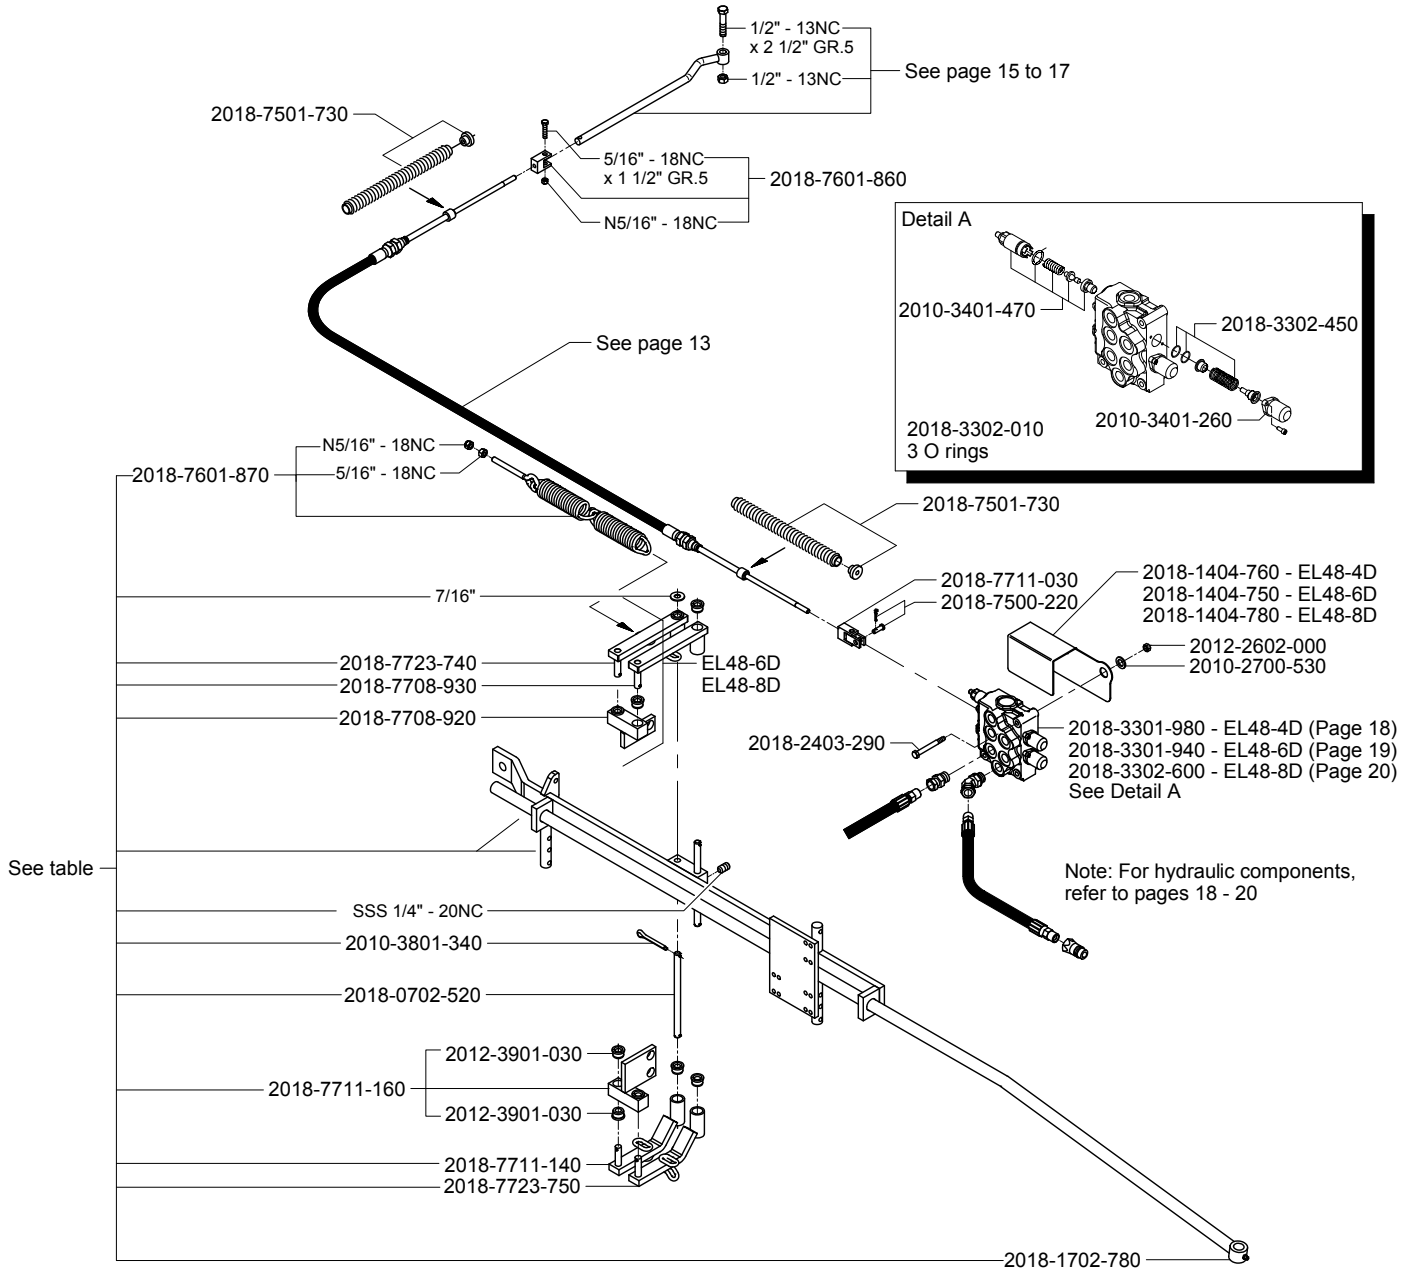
1/2" - 13NC
x 2 1/2" GR.5
1/2" - 13NC
See page 15 to 17

2018-7501-730

5/16" - 18NC
x 1 1/2" GR.5
2018-7601-860
N5/16" - 18NC

Detail A
2010-3401-470
2018-3302-450
2010-3401-260
2018-3302-010
3 O rings

See page 13

N5/16" - 18NC
5/16" - 18NC
2018-7601-870

2018-7501-730

2018-7711-030
2018-7500-220

2018-1404-760 - EL48-4D
2018-1404-750 - EL48-6D
2018-1404-780 - EL48-8D

2012-2602-000
2010-2700-530

7/16"
2018-7723-740
EL48-6D
EL48-8D
2018-7708-930
2018-7708-920

2018-3301-980 - EL48-4D (Page 18)
2018-3301-940 - EL48-6D (Page 19)
2018-3302-600 - EL48-8D (Page 20)
See Detail A

2018-2403-290

See table

Note: For hydraulic components, refer to pages 18 - 20

SSS 1/4" - 20NC
2010-3801-340
2018-0702-520
2012-3901-030
2018-7711-160
2012-3901-030
2018-7711-140
2018-7723-750

2018-1702-780